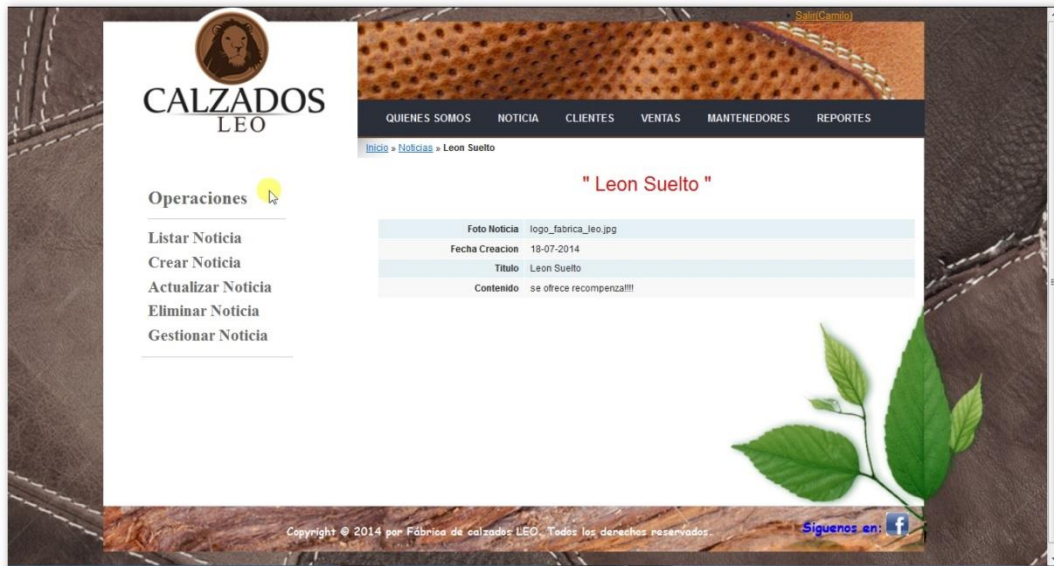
Salir(Camilo)

CALZADOS
LEO

QUIENES SOMOS NOTICIA CLIENTES VENTAS MANTENEDORES REPORTES

Inicio » Noticias » Leon Suelto

Operaciones

Listar Noticia
Crear Noticia
Actualizar Noticia
Eliminar Noticia
Gestionar Noticia

" Leon Suelto "

| | |
|---|---|
| Foto Noticia | logo_fabrica_leo.jpg |
| Fecha Creacion | 18-07-2014 |
| Titulo | Leon Suelto |
| Contenido | se ofrece recompenza!!!! |

Copyright © 2014 por Fábrica de calzados LEO. Todos los derechos reservados.

Siguenos en: f